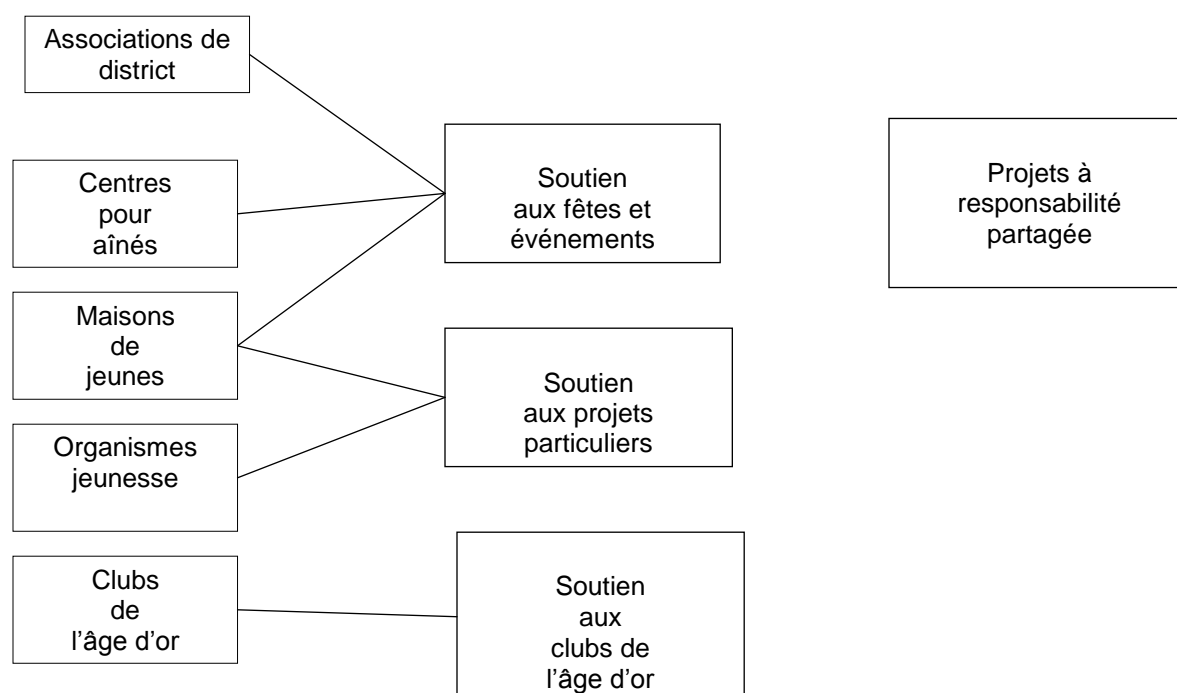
Associations de district

Centres pour aînés

Maisons de jeunes

Organismes jeunesse

Clubs de l'âge d'or

Soutien aux fêtes et événements

Soutien aux projets particuliers

Soutien aux clubs de l'âge d'or

Projets à responsabilité partagée